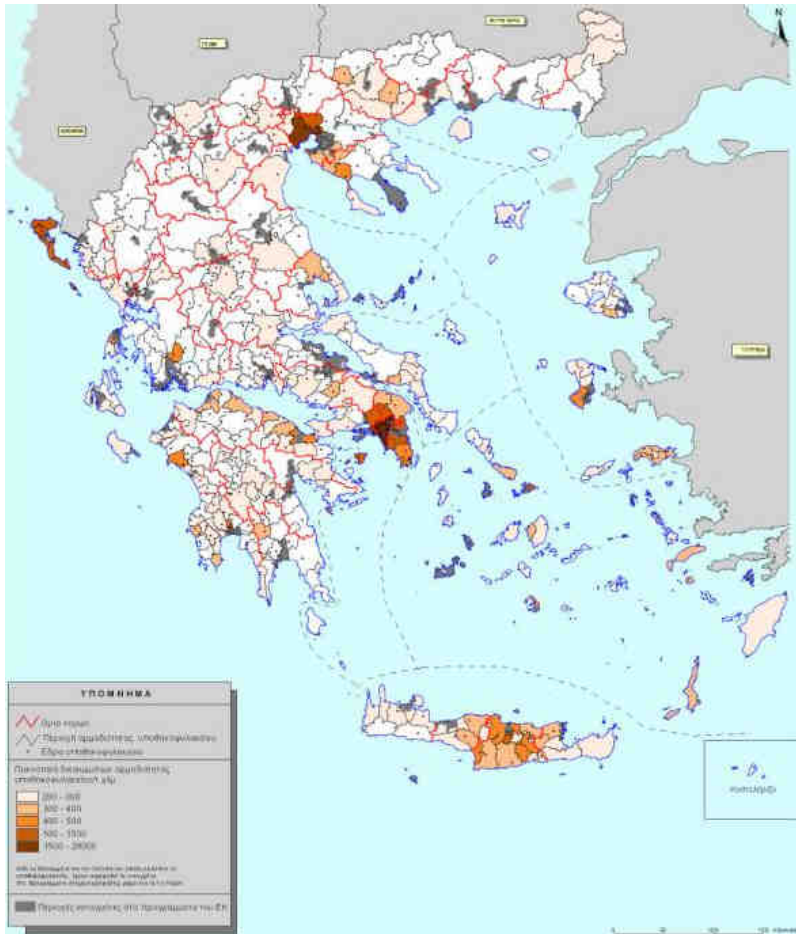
N

ΥΠΟΜΝΗΜΑ

Όρια νομών

Περιοχή αρμοδιότητας υποθηκοφυλακείου

Έδρα υποθηκοφυλακείου

Πυκνότητα δικαιωμάτων αρμοδιότητας υποθηκοφυλακείου/τ.χλμ

200 - 300

300 - 400

400 - 500

500 - 1500

1500 - 28000

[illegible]

Περιοχές κτηματολογίου στα προγράμματα του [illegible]

Καστελόριζο